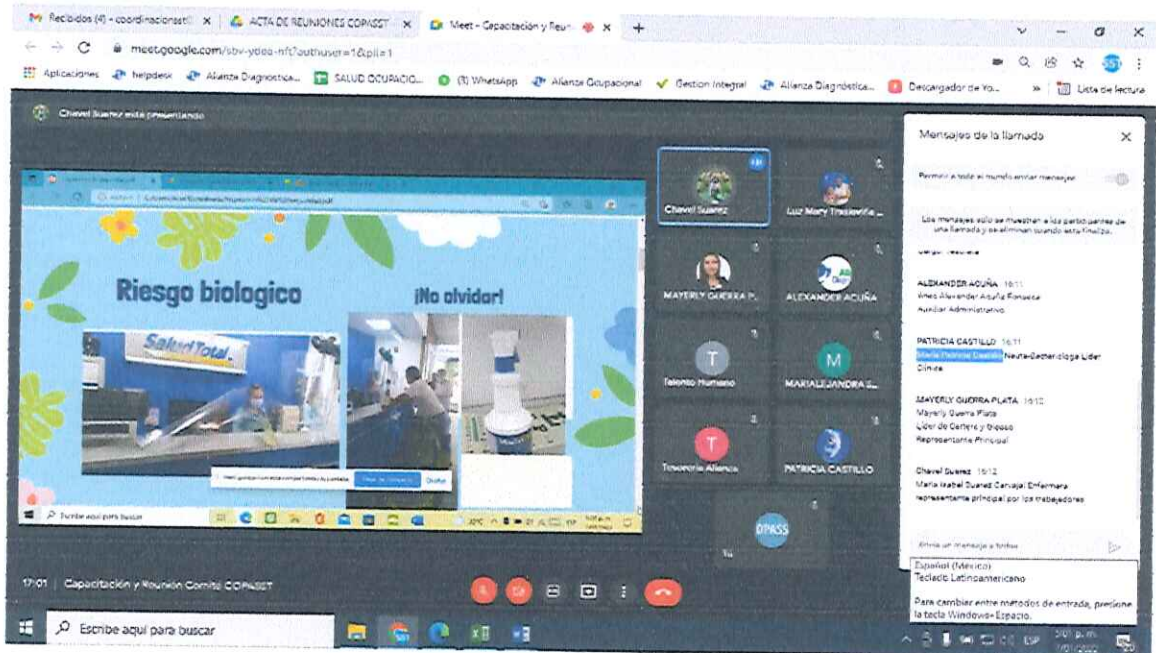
Recibidos (4) - coordinacionsst | ACTA DE REUNIONES COPASST | Meet – Capacitación y Reun

meet.google.com/sbv-ydea-nft?authuser=1&pli=1

Aplicaciones helpdesk Alianza Diagnostica... SALUD OCUPACIO... (1) WhatsApp Alianza Ocupacional Gestion Integral Alianza Diagnostica... Descargador de Yo... Lista de lectura

Chavel Suarez está presentando

Riesgo biologico

¡No olvidar!

SaludTotal

Escribe aquí para buscar

Chavel Suarez

Luz Mary Trasleviña

MAYERLY GUERRA P.

ALEXANDER ACUÑA

Talento Humano

MARIALEJANDRA S.

Tesorería Alianza

PATRICIA CASTILLO

Tú

Mensajes de la llamada

Permitir a todo el mundo enviar mensajes

Los mensajes solo se muestran a los participantes de una llamada y se eliminan cuando esta finaliza.

ALEXANDER ACUÑA 16:11
Ines Alexander Acuña Fonseca Auxiliar Administrativo

PATRICIA CASTILLO 16:11
Maria Patricia Castillo Neuta-Bacteriologa Lider Clinica

MAYERLY GUERRA PLATA 16:12
Mayerly Guerra Plata Lider de Cartera y Glosas Representante Principal

Chavel Suarez 16:12
Maria Izabel Suarez Carvajal Enfermera representante principal por los trabajadores

Envía un mensaje a todos

17:01 | Capacitación y Reunión Comité COPASST

Español (México)
Teclado Latinoamericano

Para cambiar entre métodos de entrada, presione la tecla Windows+ Espacio.

Escribe aquí para buscar

5:01 p.m.